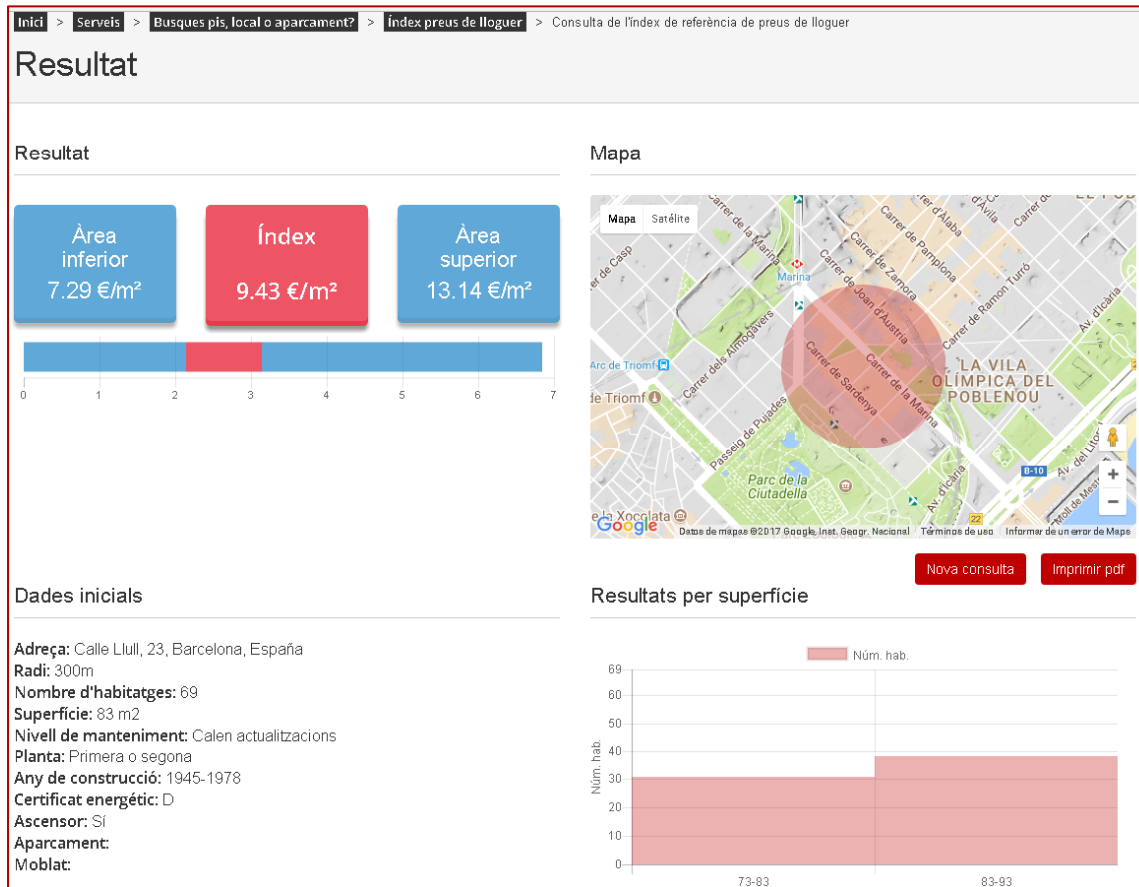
Inici > Serveis > Busques pis, local o aparcament? > Índex preus de lloguer > Consulta de l'índex de referència de preus de lloguer

Resultat

Resultat

Àrea inferior
7.29 €/m²

Índex
9.43 €/m²

Àrea superior
13.14 €/m²

0 1 2 3 4 5 6 7

Mapa

Mapa Satélite

Carrer de Casp
Carrer de la Marina
Marina
Carrer de Zamora
Carrer de Pamplona
Carrer d'Àlaba
Carrer d'Àvila
Carrer de Joan d'Àustria
Carrer de Ramon Turró
Av. d'Icària
Carrer dels Almogàvers
Arc de Triomf
Carrer de Sardenya
Carrer de la Marina
LA VILA OLÍMPICA DEL POBLENOU
de Triomf
Passeig de Pujades
Parc de la Ciutadella
B-10
Av. del Litoral
Av. d'Icària
Moll de Mestral
e la Xocolata
Google
Datos de mapas ©2017 Google, Inst. Geogr. Nacional Términos de uso Informar de un error de Maps
22

Nova consulta Imprimir pdf

Dades inicials

Adreça: Calle Llull, 23, Barcelona, España
Radi: 300m
Nombre d'habitatges: 69
Superfície: 83 m2
Nivell de manteniment: Calen actualitzacions
Planta: Primera o segona
Any de construcció: 1945-1978
Certificat energétic: D
Ascensor: Sí
Aparcament:
Moblat:

Resultats per superfície

Núm. hab.

Núm. hab.
69
60
50
40
30
20
10
0
73-83
83-93